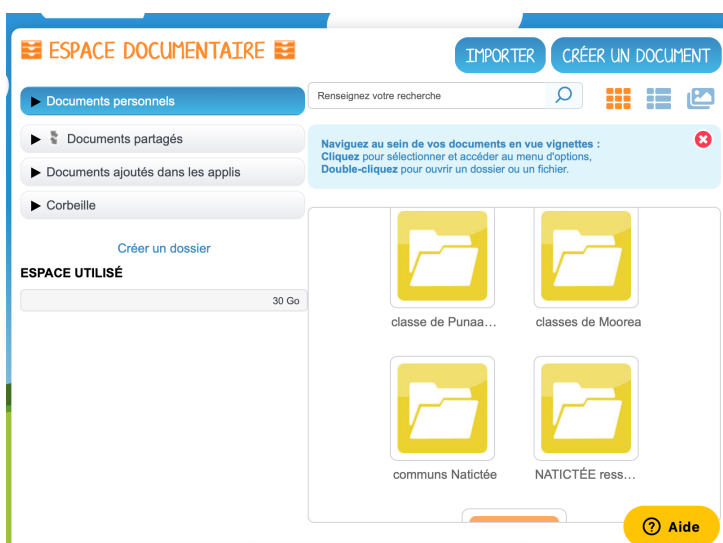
ESPACE DOCUMENTAIRE

IMPORTER

CRÉER UN DOCUMENT

▶ Documents personnels

▶ Documents partagés

▶ Documents ajoutés dans les applis

▶ Corbeille

Créer un dossier

ESPACE UTILISÉ

30 Go

Renseignez votre recherche

Naviguez au sein de vos documents en vue vignettes :
Cliquez pour sélectionner et accéder au menu d'options,
Double-cliquez pour ouvrir un dossier ou un fichier.

classe de Punaa…

classes de Moorea

communs Natictée

NATICTÉE ress…

? Aide